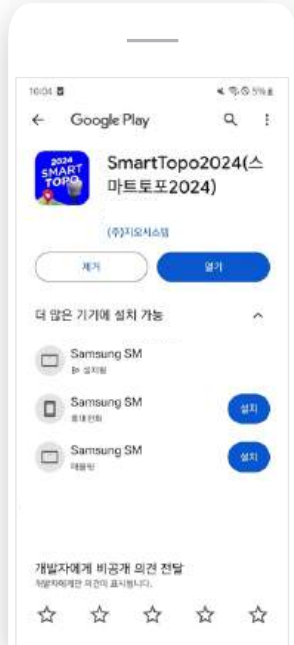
10:04

Google Play

2024 SMART TOPO

SmartTopo2024(스마트토포2024)

(주)지오시스템

제거

열기

더 많은 기기에 설치 가능

Samsung SM
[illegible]

Samsung SM
휴대전화

설치

Samsung SM
태블릿

설치

개발자에게 비공개 의견 전달
개발자에게만 의견이 표시됩니다.